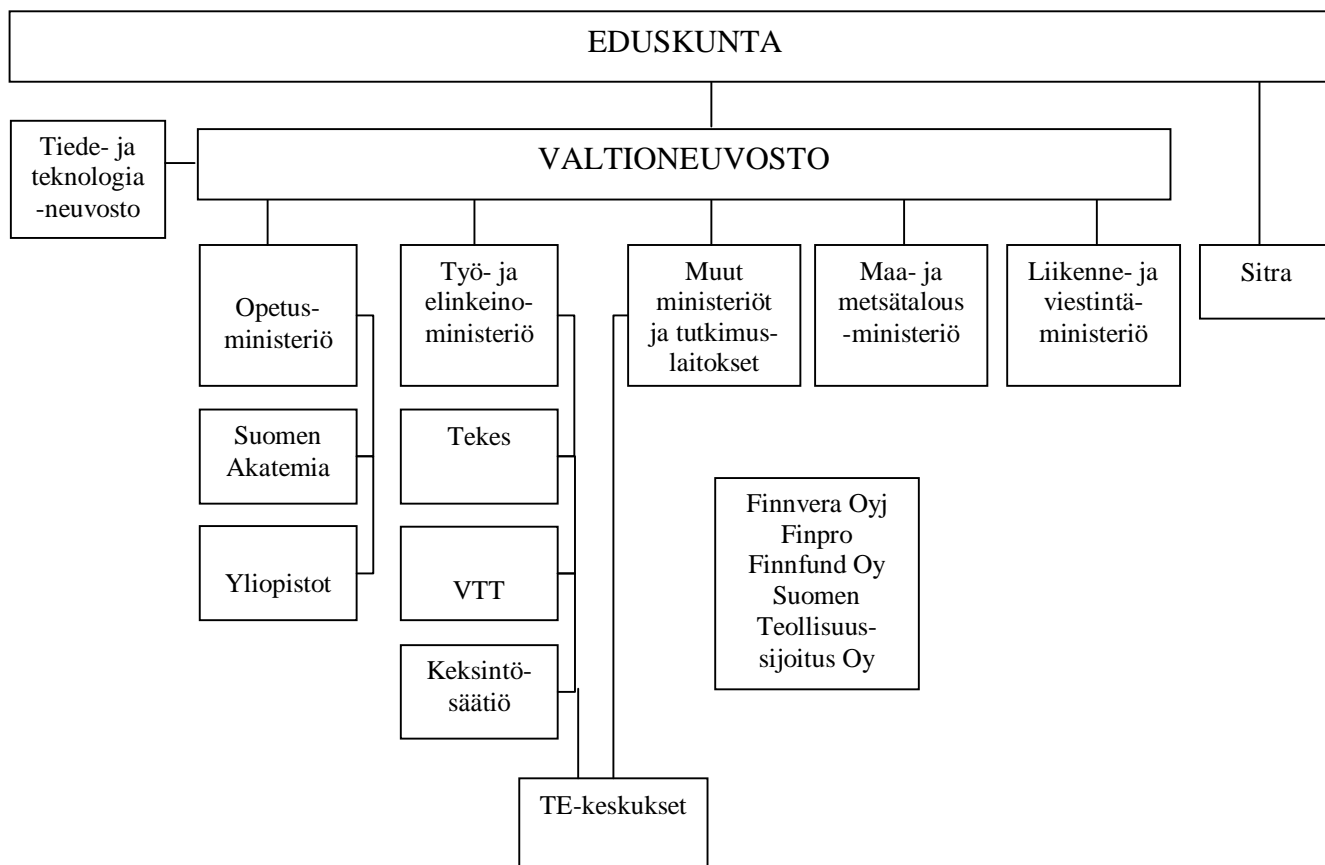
EDUSKUNTA

Tiede- ja teknologia -neuvosto

VALTIONEUVOSTO

Opetusministeriö

Työ- ja elinkeinoministeriö

Muut ministeriöt ja tutkimuslaitokset

Maa- ja metsätalous -ministeriö

Liikenne- ja viestintäministeriö

Sitra

Suomen Akatemia

Tekes

Yliopistot

VTT

Finnvera Oyj
Finpro
Finnfund Oy
Suomen Teollisuussijoitus Oy

Keksintösäätiö

TE-keskukset